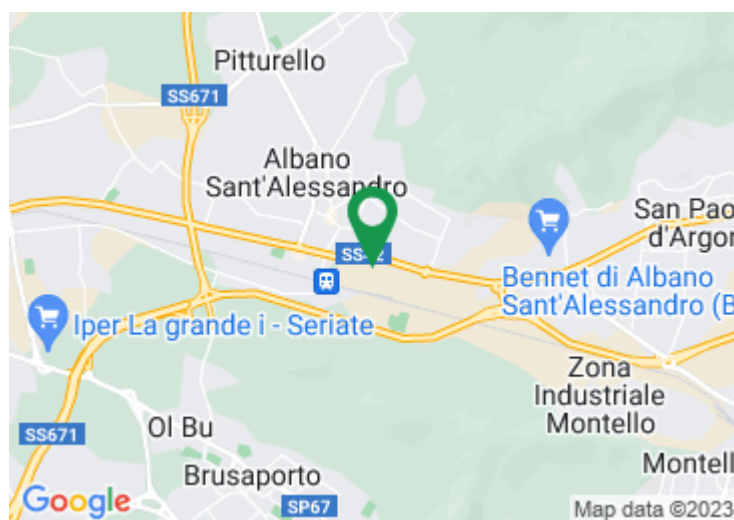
Pitturello

SS671

Albano Sant'Alessandro

San Pao d'Argon

SS42

Bennet di Albano Sant'Alessandro (B

Iper La grande i - Seriate

Zona Industriale Montello

SS671

Ol Bu

Brusaporto

Montell

Google

SP67

Map data ©2023